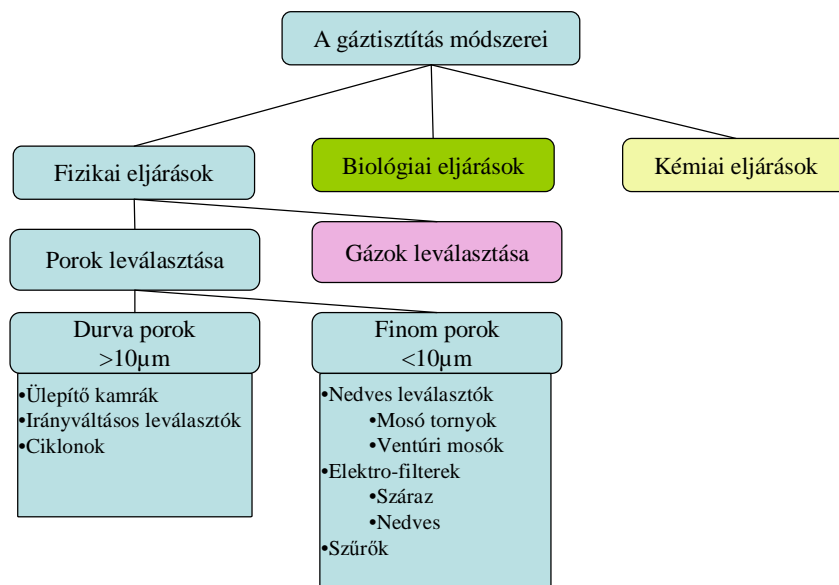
A gáztisztítás módszerei

Fizikai eljárások

Biológiai eljárások

Kémiai eljárások

Porok leválasztása

Gázok leválasztása

Durva porok >10µm

•Ülepítő kamrák
•Irányváltásos leválasztók
•Ciklonok

Finom porok <10µm

•Nedves leválasztók
•Mosó tornyok
•Ventúri mosók
•Elektro-filterek
•Száraz
•Nedves
•Szűrők